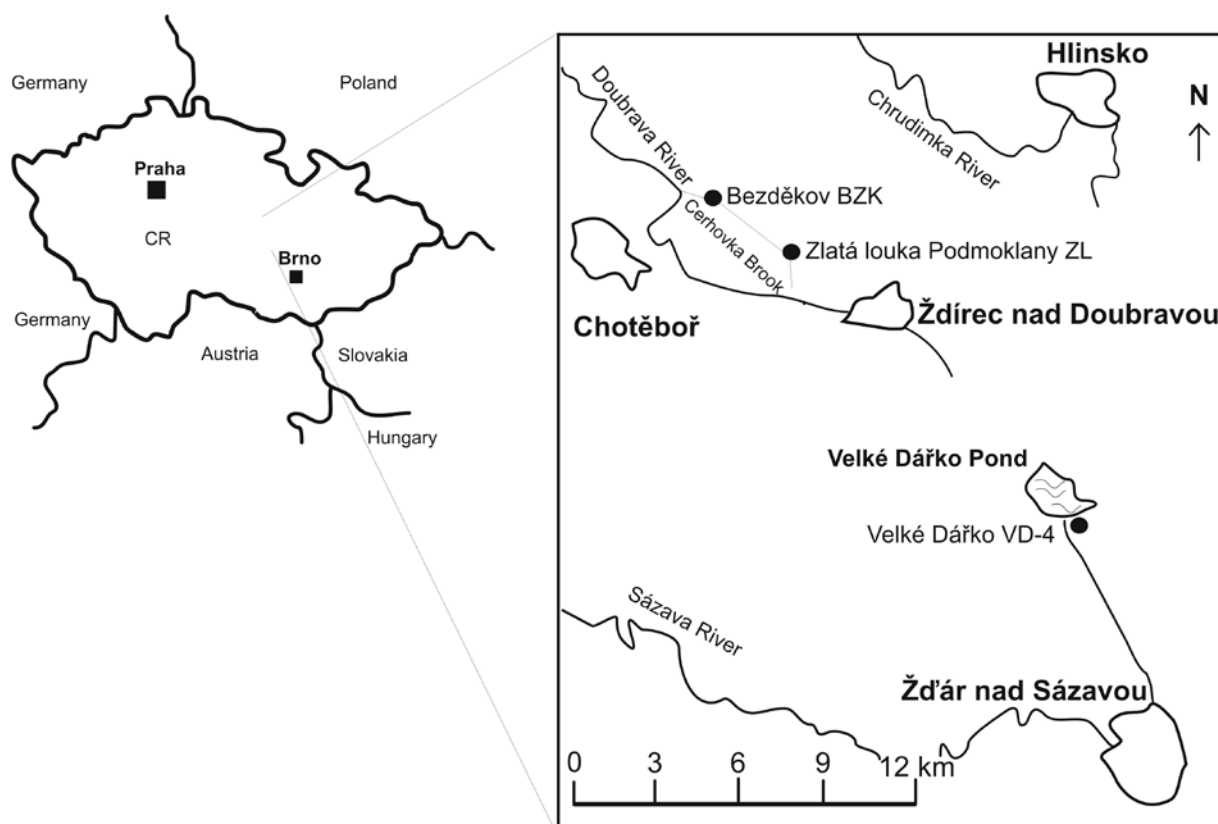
Germany

Poland

Praha

CR

Brno

Germany

Austria

Slovakia

Hungary

Doubrava River

Chrudimka River

Hlinsko

N

Bezděkov BZK

Cerhovka Brook

Zlatá louka Podmoklany ZL

Chotěboř

Ždírec nad Doubravou

Velké Dářko Pond

Velké Dářko VD-4

Sázava River

Žďár nad Sázavou

0 3 6 9 12 km